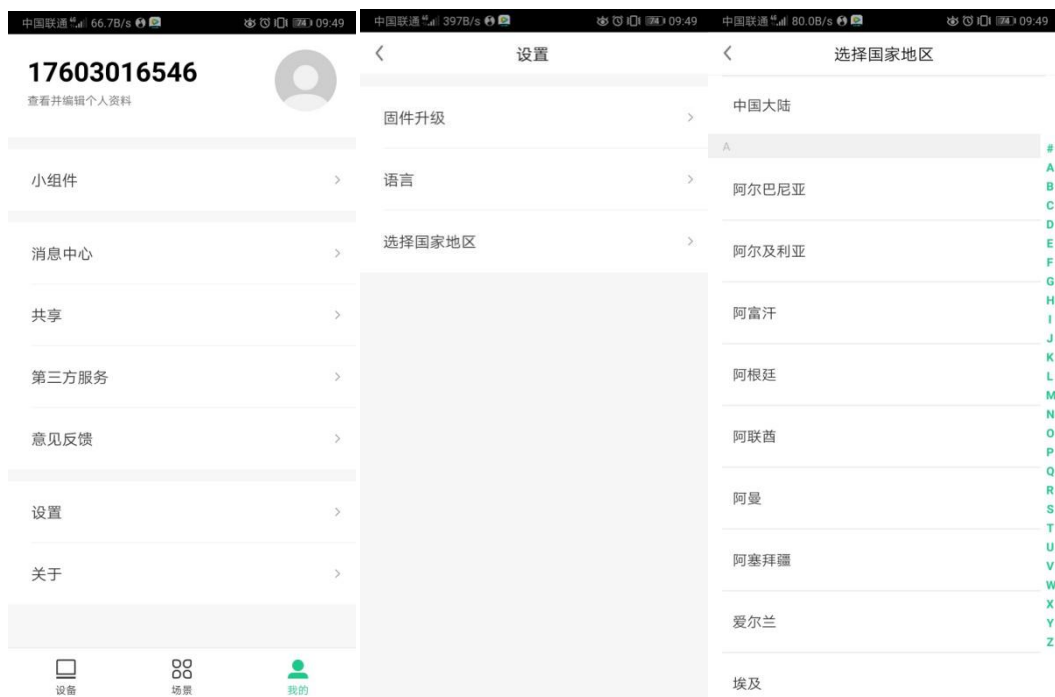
中国联通 66.7B/s 09:49

17603016546

查看并编辑个人资料

小组件

消息中心

共享

第三方服务

意见反馈

设置

关于

设备 场景 我的

中国联通 397B/s 09:49

设置

固件升级

语言

选择国家地区

中国联通 80.0B/s 09:49

选择国家地区

中国大陆

A

阿尔巴尼亚

阿尔及利亚

阿富汗

阿根廷

阿联酋

阿曼

阿塞拜疆

爱尔兰

埃及

#
A
B
C
D
E
F
G
H
I
J
K
L
M
N
O
P
Q
R
S
T
U
V
W
X
Y
Z